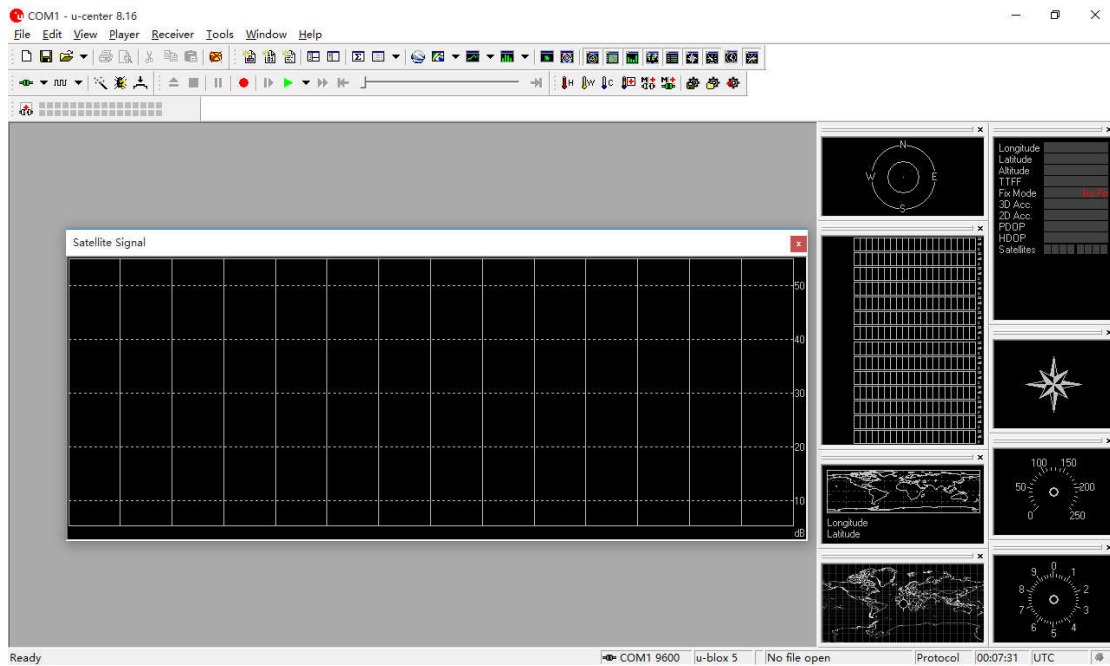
COM1 - u-center 8.16

File Edit View Player Receiver Tools Window Help

Satellite Signal

50
40
30
20
10
dB

N
W
E
S

Longitude
Latitude
Altitude
TTFF
Fix Mode
3D Acc.
2D Acc.
PDOP
HDOP
Satellites

Longitude
Latitude

100 150
50
200
0
250

0
9 1
8 2
7 3
6 4
5

Ready
COM1 9600
u-blox 5
No file open
Protocol
00:07:31
UTC